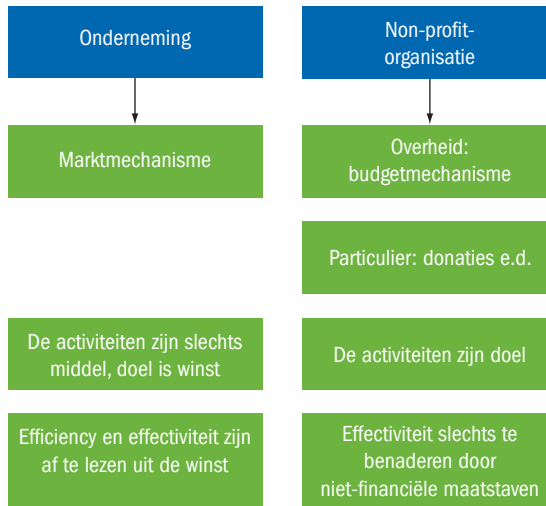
Onderneming

Marktmechanisme

De activiteiten zijn slechts middel, doel is winst

Efficiency en effectiviteit zijn af te lezen uit de winst

Non-profit-organisatie

Overheid: budgetmechanisme

Particulier: donaties e.d.

De activiteiten zijn doel

Effectiviteit slechts te benaderen door niet-financiële maatstaven